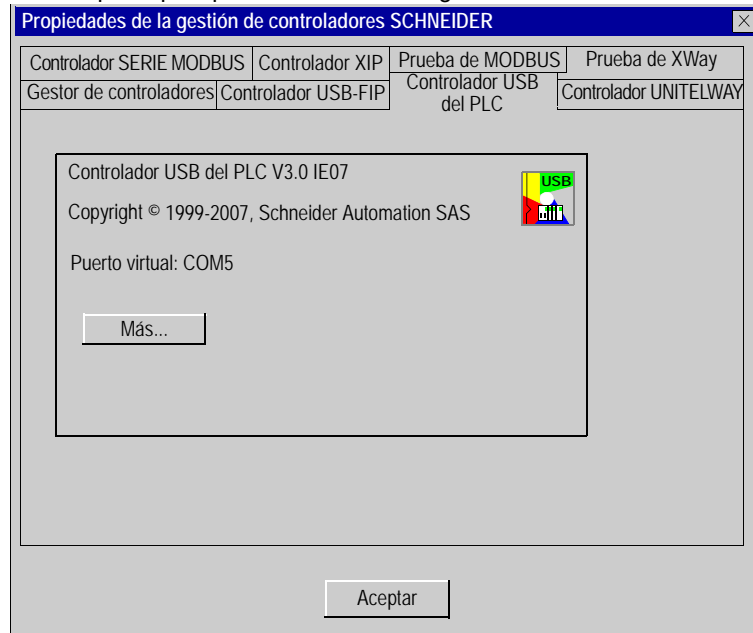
Propiedades de la gestión de controladores SCHNEIDER

Controlador SERIE MODBUS | Controlador XIP | Prueba de MODBUS | Prueba de XWay

Gestor de controladores | Controlador USB-FIP | Controlador USB del PLC | Controlador UNITELWAY

Controlador USB del PLC V3.0 IE07

USB

Copyright © 1999-2007, Schneider Automation SAS

Puerto virtual: COM5

Más...

Aceptar